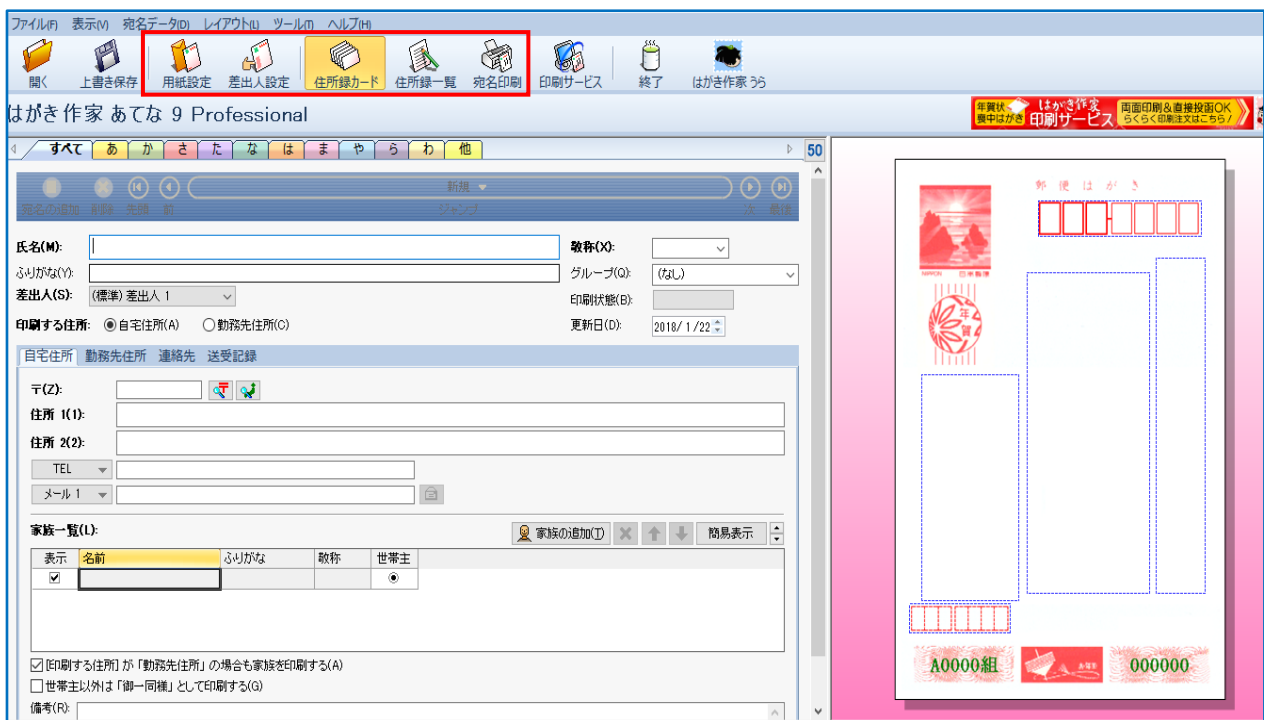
ファイル(F) 表示(V) 宛名データ(D) レイアウト(L) ツール(T) ヘルプ(H)

開く 上書き保存 用紙設定 差出人設定 住所録カード 住所録一覧 宛名印刷 印刷サービス 終了 はがき作家 うら

はがき作家 あてな 9 Professional

年賀状 喪中はがき はがき作家 印刷サービス 両面印刷&直接投函OK らくらく印刷注文はこちら!

すべて あ か さ た な は ま や ら わ 他 50

宛名の追加 削除 先頭 前 新規 ジャンプ 次 最後

氏名(M):
敬称(X):
ふりがな(Y):
グループ(Q): (なし)
差出人(S): (標準) 差出人 1
印刷状態(B):
印刷する住所: 自宅住所(A) 勤務先住所(C)
更新日(D): 2018/ 1 /22

自宅住所 勤務先住所 連絡先 送受記録

〒(Z):
住所 1(1):
住所 2(2):
TEL
メール 1

家族一覧(L):
家族の追加(T) 簡易表示

| 表示 | 名前 | ふりがな | 敬称 | 世帯主 |
|---|---|---|---|---|
| ☑ | | | | ◉ |

☑ [印刷する住所] が「勤務先住所」の場合も家族を印刷する(A)
☐ 世帯主以外は「御一同様」として印刷する(G)
備考(R):

郵便はがき
NIPPON 日本郵便
年賀
A0000組 000000